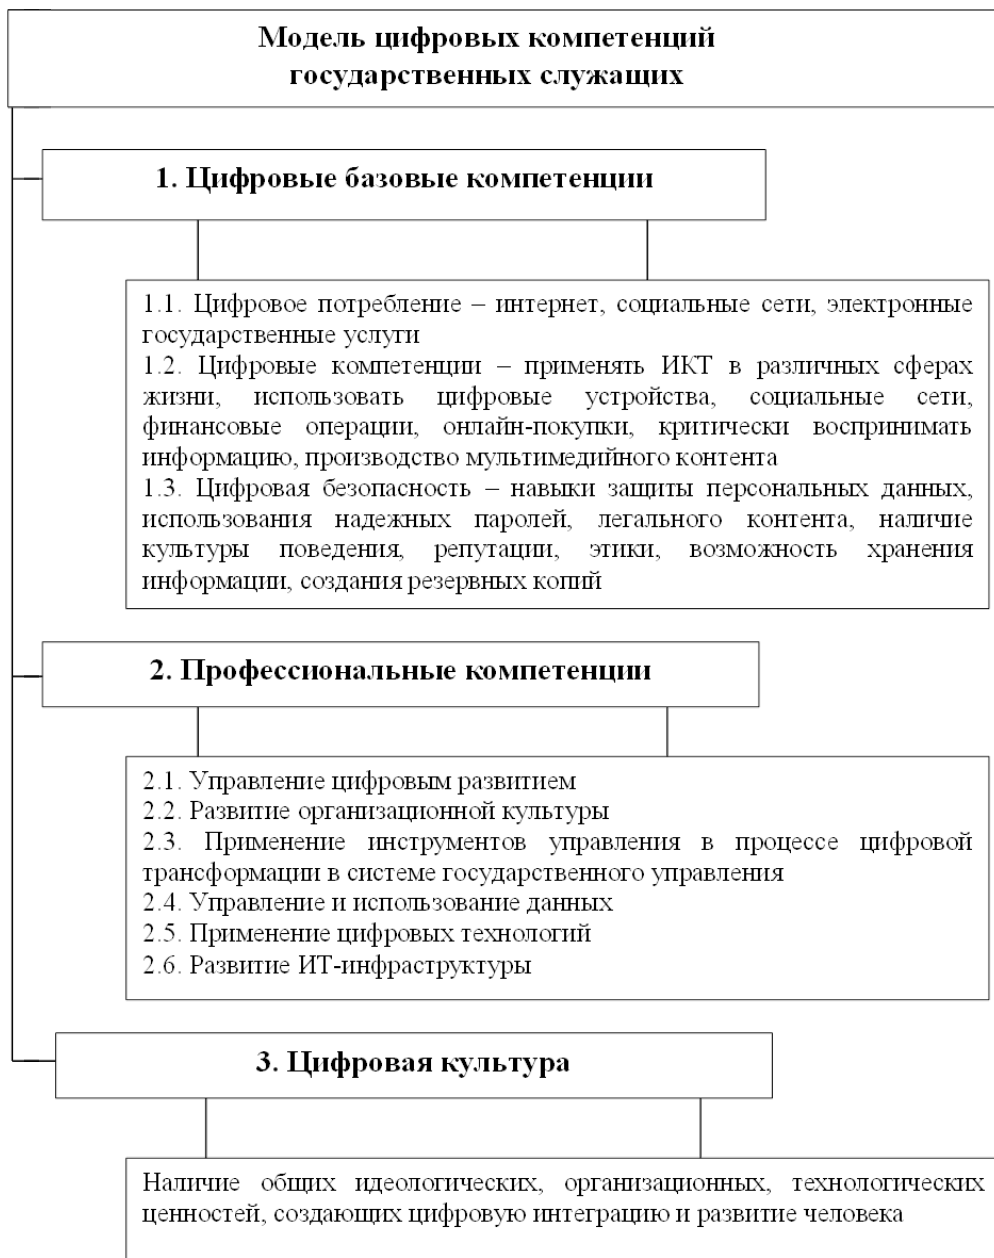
Модель цифровых компетенций государственных служащих

1. Цифровые базовые компетенции

1.1. Цифровое потребление – интернет, социальные сети, электронные государственные услуги
1.2. Цифровые компетенции – применять ИКТ в различных сферах жизни, использовать цифровые устройства, социальные сети, финансовые операции, онлайн-покупки, критически воспринимать информацию, производство мультимедийного контента
1.3. Цифровая безопасность – навыки защиты персональных данных, использования надежных паролей, легального контента, наличие культуры поведения, репутации, этики, возможность хранения информации, создания резервных копий

2. Профессиональные компетенции

2.1. Управление цифровым развитием
2.2. Развитие организационной культуры
2.3. Применение инструментов управления в процессе цифровой трансформации в системе государственного управления
2.4. Управление и использование данных
2.5. Применение цифровых технологий
2.6. Развитие ИТ-инфраструктуры

3. Цифровая культура

Наличие общих идеологических, организационных, технологических ценностей, создающих цифровую интеграцию и развитие человека